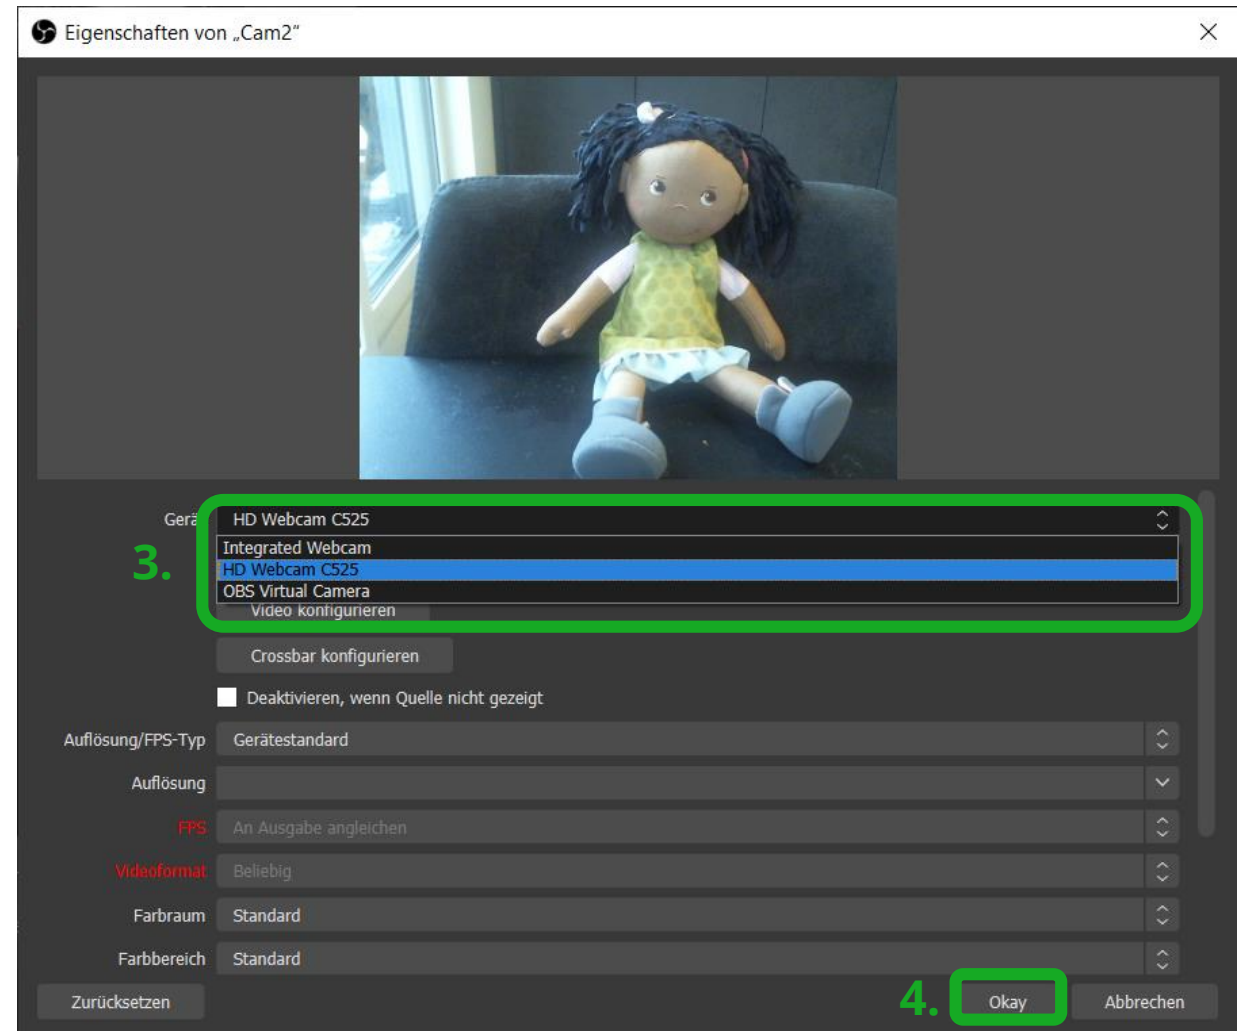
Eigenschaften von „Cam2"

Gerä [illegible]
HD Webcam C525

3.

Integrated Webcam
HD Webcam C525
OBS Virtual Camera

Video konfigurieren

Crossbar konfigurieren

Deaktivieren, wenn Quelle nicht gezeigt

Auflösung/FPS-Typ
Gerätestandard

Auflösung

FPS
An Ausgabe angleichen

Videoformat
Beliebig

Farbraum
Standard

Farbbereich
Standard

Zurücksetzen

4.

Okay

Abbrechen